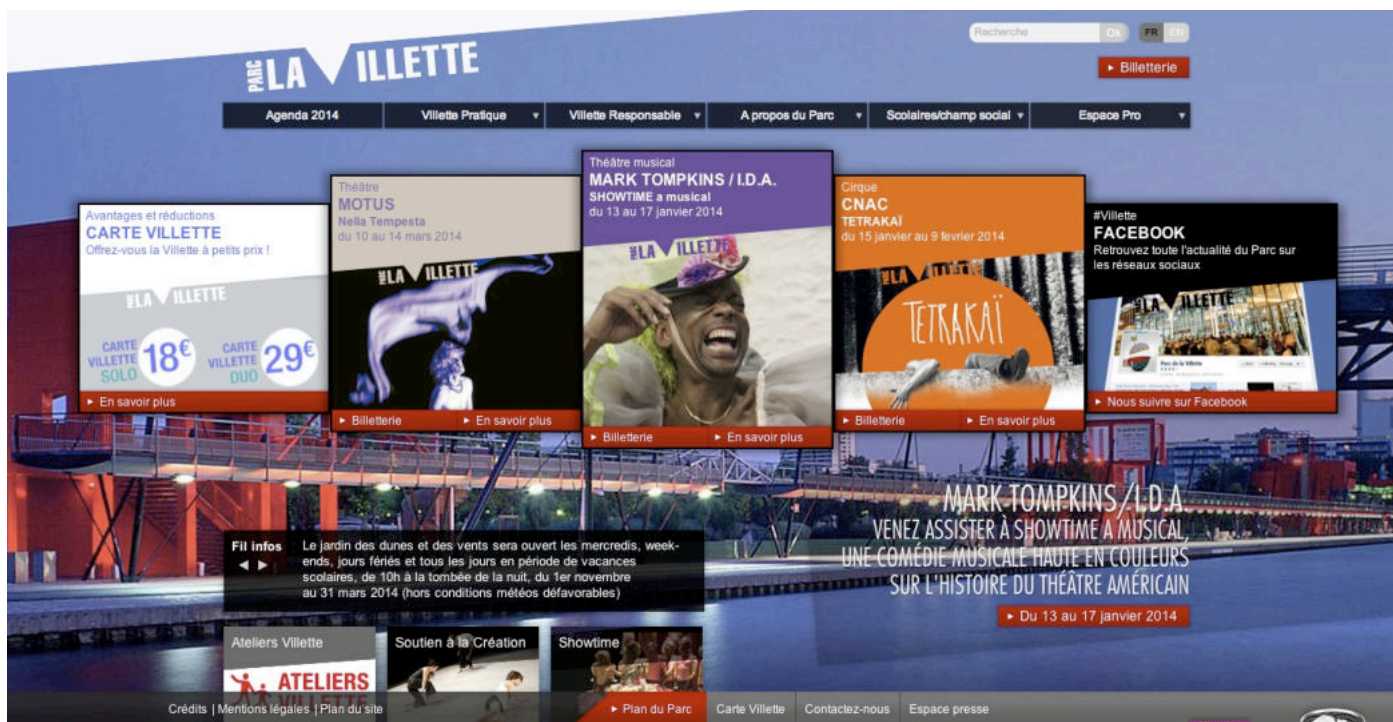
PARC LA VILLETTE

Recherche Ok FR EN

▸ Billetterie

Agenda 2014 | Villette Pratique ▾ | Villette Responsable ▾ | A propos du Parc ▾ | Scolaires/champ social ▾ | Espace Pro ▾

Avantages et réductions
CARTE VILLETTE
Offrez-vous la Villette à petits prix !
LA VILLETTE
CARTE VILLETTE SOLO 18€
CARTE VILLETTE DUO 29€
▸ En savoir plus

Théâtre
MOTUS
Nella Tempesta
du 10 au 14 mars 2014
LA VILLETTE
▸ Billetterie ▸ En savoir plus

Théâtre musical
MARK TOMPKINS / I.D.A.
SHOWTIME a musical
du 13 au 17 janvier 2014
LA VILLETTE
▸ Billetterie ▸ En savoir plus

Cirque
CNAC
TETRAKAÏ
du 15 janvier au 9 fevrier 2014
LA VILLETTE
TETRAKAÏ
▸ Billetterie ▸ En savoir plus

#Villette
FACEBOOK
Retrouvez toute l'actualité du Parc sur les réseaux sociaux
LA VILLETTE
Parc de la Villette
▸ Nous suivre sur Facebook

MARK TOMPKINS / I.D.A
VENEZ ASSISTER À SHOWTIME A MUSICAL,
UNE COMÉDIE MUSICALE HAUTE EN COULEURS
SUR L'HISTOIRE DU THÉÂTRE AMÉRICAIN
▸ Du 13 au 17 janvier 2014

Fil infos
Le jardin des dunes et des vents sera ouvert les mercredis, week-ends, jours fériés et tous les jours en période de vacances scolaires, de 10h à la tombée de la nuit, du 1er novembre au 31 mars 2014 (hors conditions météos défavorables)

Ateliers Villette
ATELIERS
Soutien à la Création
Showtime

Crédits | Mentions légales | Plan du site
▸ Plan du Parc | Carte Villette | Contactez-nous | Espace presse